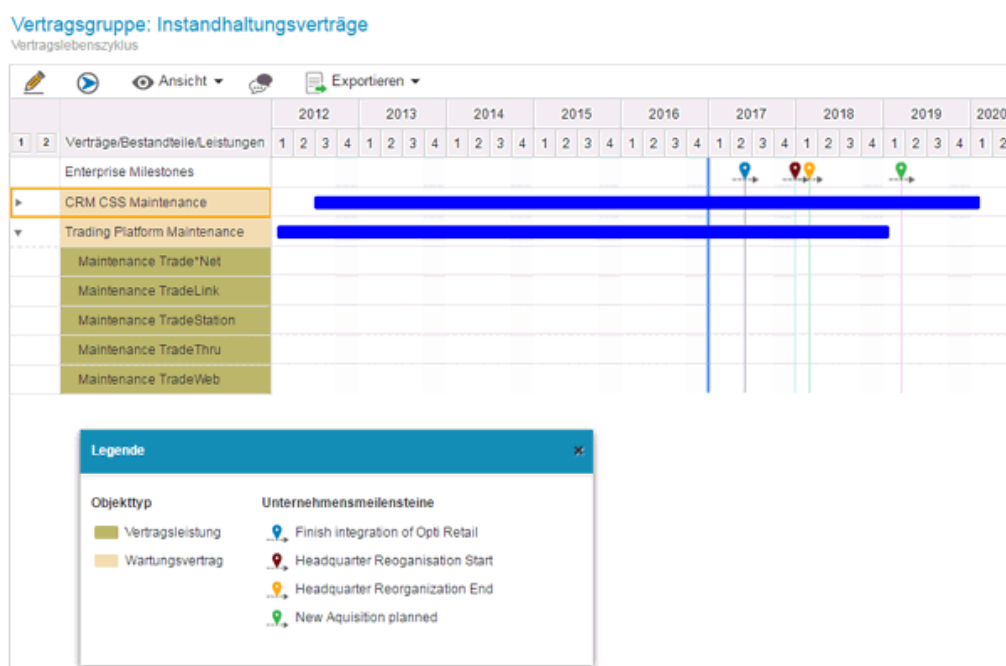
Vertragsgruppe: Instandhaltungsverträge
Vertragslebenszyklus

Ansicht ▾ Exportieren ▾

| 1 2 | Verträge/Bestandteile/Leistungen | 2012 1 2 3 4 | 2013 1 2 3 4 | 2014 1 2 3 4 | 2015 1 2 3 4 | 2016 1 2 3 4 | 2017 1 2 3 4 | 2018 1 2 3 4 | 2019 1 2 3 4 | 2020 1 2 |
|---|---|---|---|---|---|---|---|---|---|---|
| | Enterprise Milestones | | | | | | | | | |
| ▸ | CRM CSS Maintenance | | | | | | | | | |
| ▾ | Trading Platform Maintenance | | | | | | | | | |
| | Maintenance Trade*Net | | | | | | | | | |
| | Maintenance TradeLink | | | | | | | | | |
| | Maintenance TradeStation | | | | | | | | | |
| | Maintenance TradeThru | | | | | | | | | |
| | Maintenance TradeWeb | | | | | | | | | |

Legende ×

Objekttyp
Vertragsleistung
Wartungsvertrag

Unternehmensmeilensteine
Finish integration of Opti Retail
Headquarter Reoganisation Start
Headquarter Reorganization End
New Aquisition planned